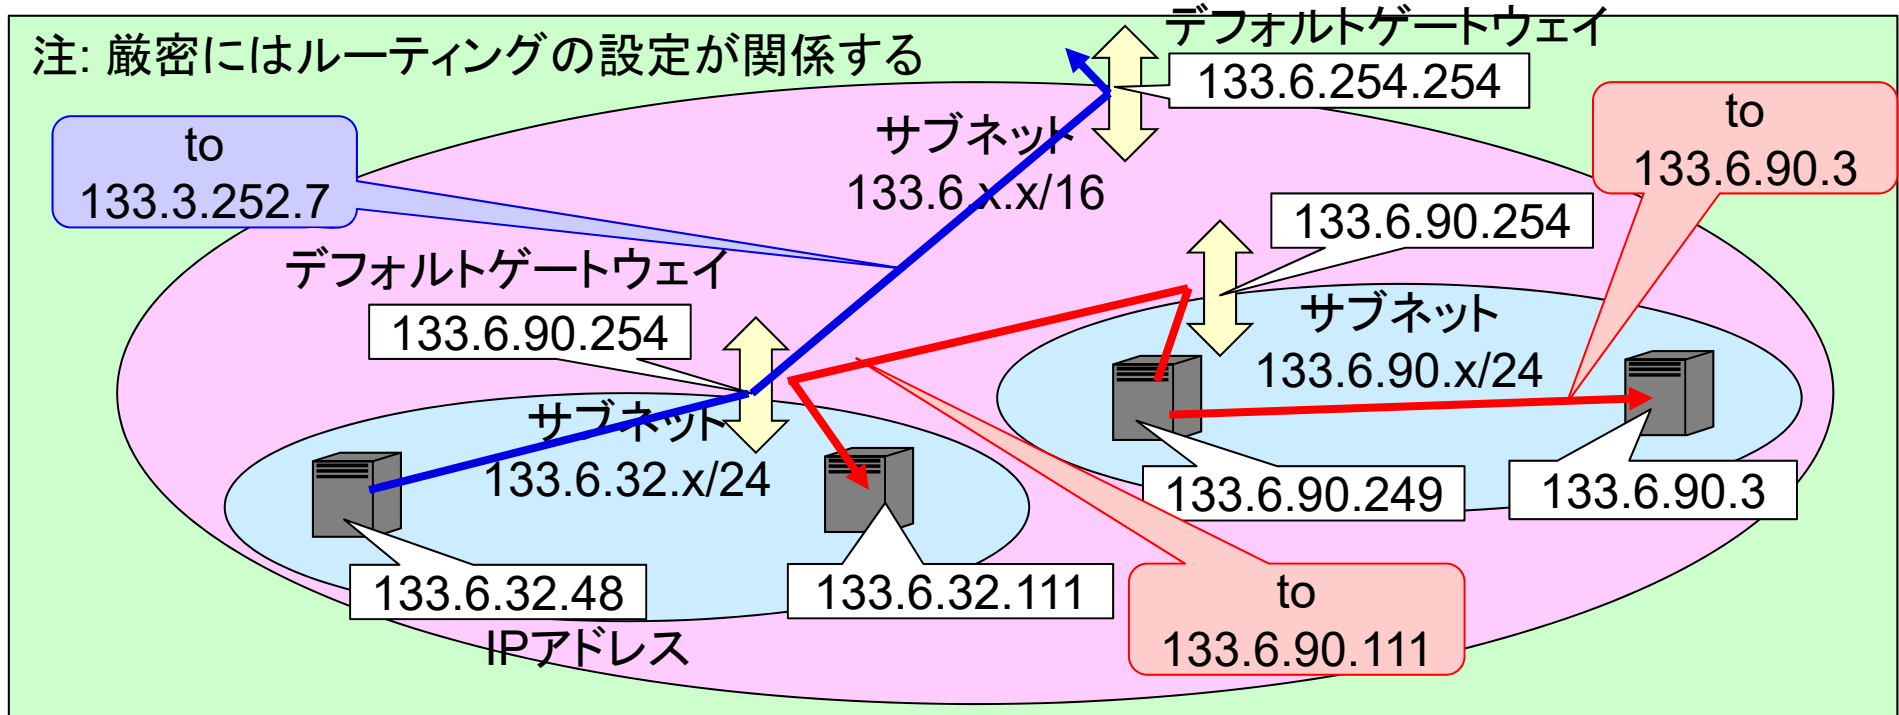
注: 厳密にはルーティングの設定が関係する

デフォルトゲートウェイ
133.6.254.254

to
133.3.252.7

サブネット
133.6.x.x/16

to
133.6.90.3

133.6.90.254

デフォルトゲートウェイ

133.6.90.254

サブネット
133.6.90.x/24

サブネット
133.6.32.x/24

133.6.90.249

133.6.90.3

133.6.32.48

133.6.32.111

to
133.6.90.111

IPアドレス